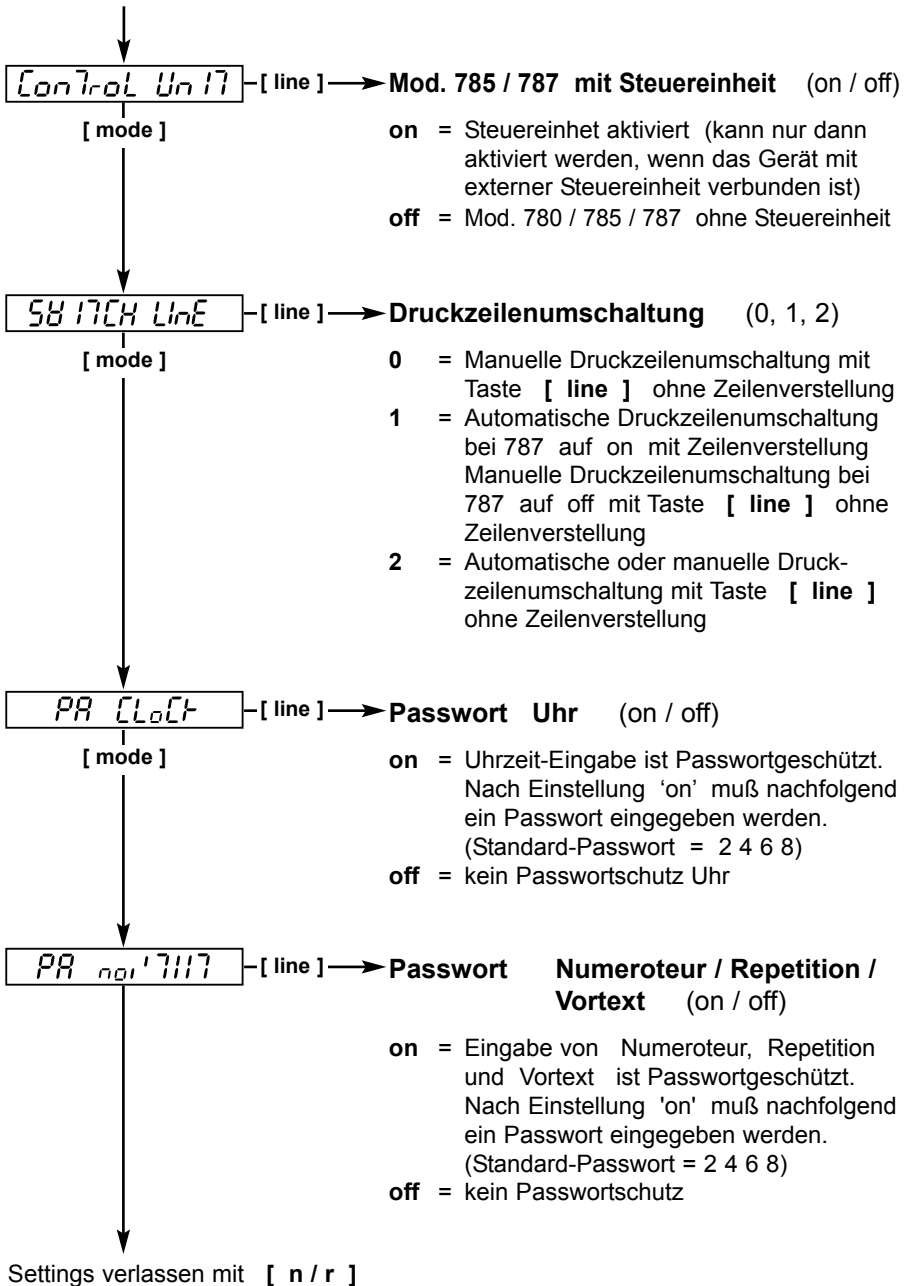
ConTroL UnIT

[ line ]

Mod. 785 / 787 mit Steuereinheit (on / off)

[ mode ]

on = Steuereinheit aktiviert (kann nur dann aktiviert werden, wenn das Gerät mit externer Steuereinheit verbunden ist)

off = Mod. 780 / 785 / 787 ohne Steuereinheit

SWITCH LInE

[ line ]

Druckzeilenumschaltung (0, 1, 2)

[ mode ]

0 = Manuelle Druckzeilenumschaltung mit Taste [ line ] ohne Zeilenverstellung

1 = Automatische Druckzeilenumschaltung bei 787 auf on mit Zeilenverstellung Manuelle Druckzeilenumschaltung bei 787 auf off mit Taste [ line ] ohne Zeilenverstellung

2 = Automatische oder manuelle Druckzeilenumschaltung mit Taste [ line ] ohne Zeilenverstellung

PA CLoCK

[ line ]

Passwort Uhr (on / off)

[ mode ]

on = Uhrzeit-Eingabe ist Passwortgeschützt. Nach Einstellung ‘on’ muß nachfolgend ein Passwort eingegeben werden. (Standard-Passwort = 2 4 6 8)

off = kein Passwortschutz Uhr

PA noMIT

[ line ]

Passwort Numeroteur / Repetition / Vortext (on / off)

on = Eingabe von Numeroteur, Repetition und Vortext ist Passwortgeschützt. Nach Einstellung 'on' muß nachfolgend ein Passwort eingegeben werden. (Standard-Passwort = 2 4 6 8)

off = kein Passwortschutz

Settings verlassen mit [ n / r ]